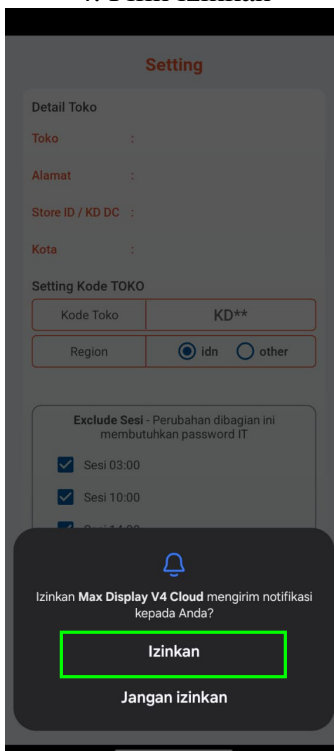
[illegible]

Setting

Detail Toko

Toko :

Alamat :

Store ID / KD DC :

Kota :

Setting Kode TOKO

| Kode Toko | KD** |
|---|---|
| Region | idn other |

Exclude Sesi - Perubahan dibagian ini membutuhkan password IT

Sesi 03:00

Sesi 10:00

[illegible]

Izinkan Max Display V4 Cloud mengirim notifikasi kepada Anda?

Izinkan

Jangan izinkan